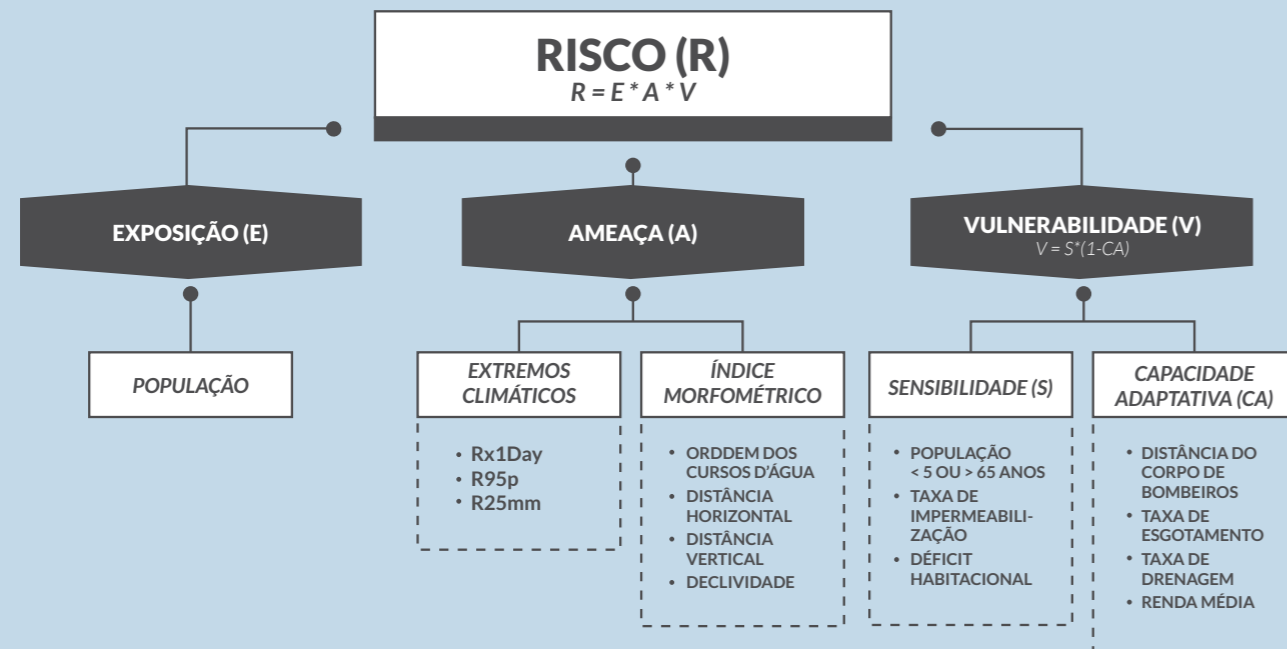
RISCO (R)
$R = E * A * V$

EXPOSIÇÃO (E)

AMEAÇA (A)

VULNERABILIDADE (V)
$V = S*(1-CA)$

POPULAÇÃO

EXTREMOS CLIMÁTICOS

- Rx1Day
- R95p
- R25mm

ÍNDICE MORFOMÉTRICO

- ORDDEM DOS CURSOS D'ÁGUA
- DISTÂNCIA HORIZONTAL
- DISTÂNCIA VERTICAL
- DECLIVIDADE

SENSIBILIDADE (S)

- POPULAÇÃO < 5 OU > 65 ANOS
- TAXA DE IMPERMEABILIZAÇÃO
- DÉFICIT HABITACIONAL

CAPACIDADE ADAPTATIVA (CA)

- DISTÂNCIA DO CORPO DE BOMBEIROS
- TAXA DE ESGOTAMENTO
- TAXA DE DRENAGEM
- RENDA MÉDIA